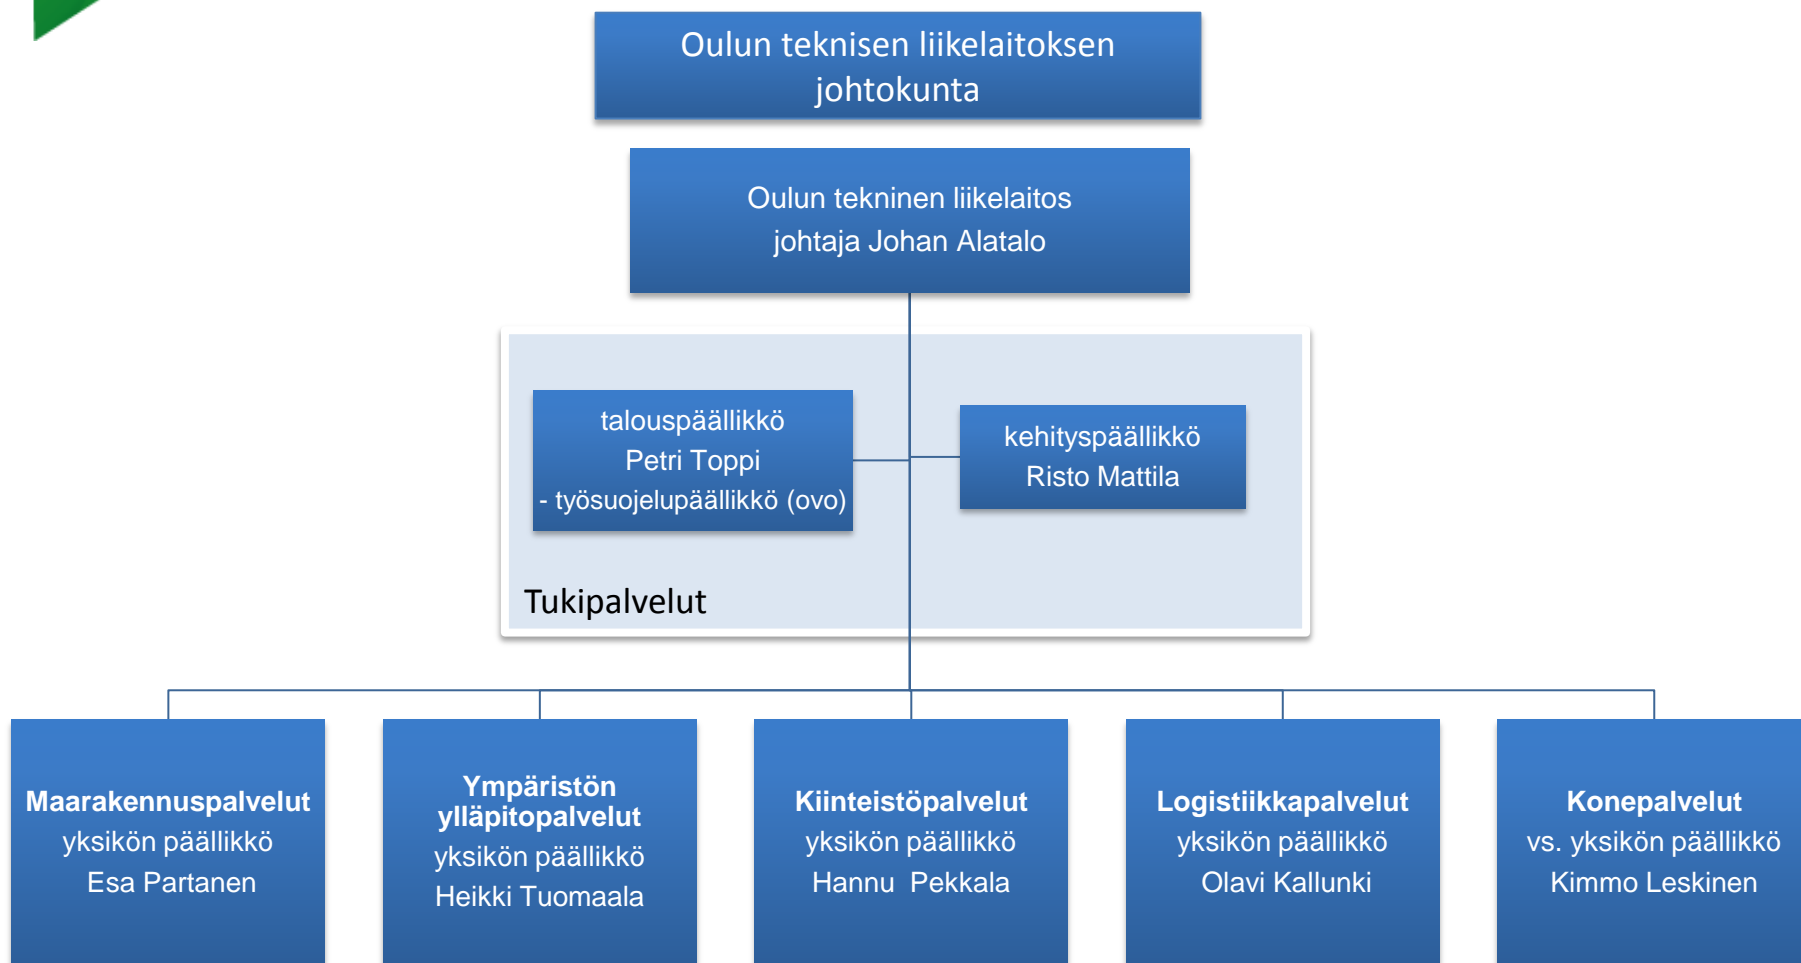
Oulun teknisen liikelaitoksen johtokunta

Oulun tekninen liikelaitos
johtaja Johan Alatalo

talouspäällikkö
Petri Toppi
- työsuojelupäällikkö (ovo)

kehityspäällikkö
Risto Mattila

Tukipalvelut

**Maarakennuspalvelut**
yksikön päällikkö
Esa Partanen

**Ympäristön ylläpitopalvelut**
yksikön päällikkö
Heikki Tuomaala

**Kiinteistöpalvelut**
yksikön päällikkö
Hannu Pekkala

**Logistiikkapalvelut**
yksikön päällikkö
Olavi Kallunki

**Konepalvelut**
vs. yksikön päällikkö
Kimmo Leskinen